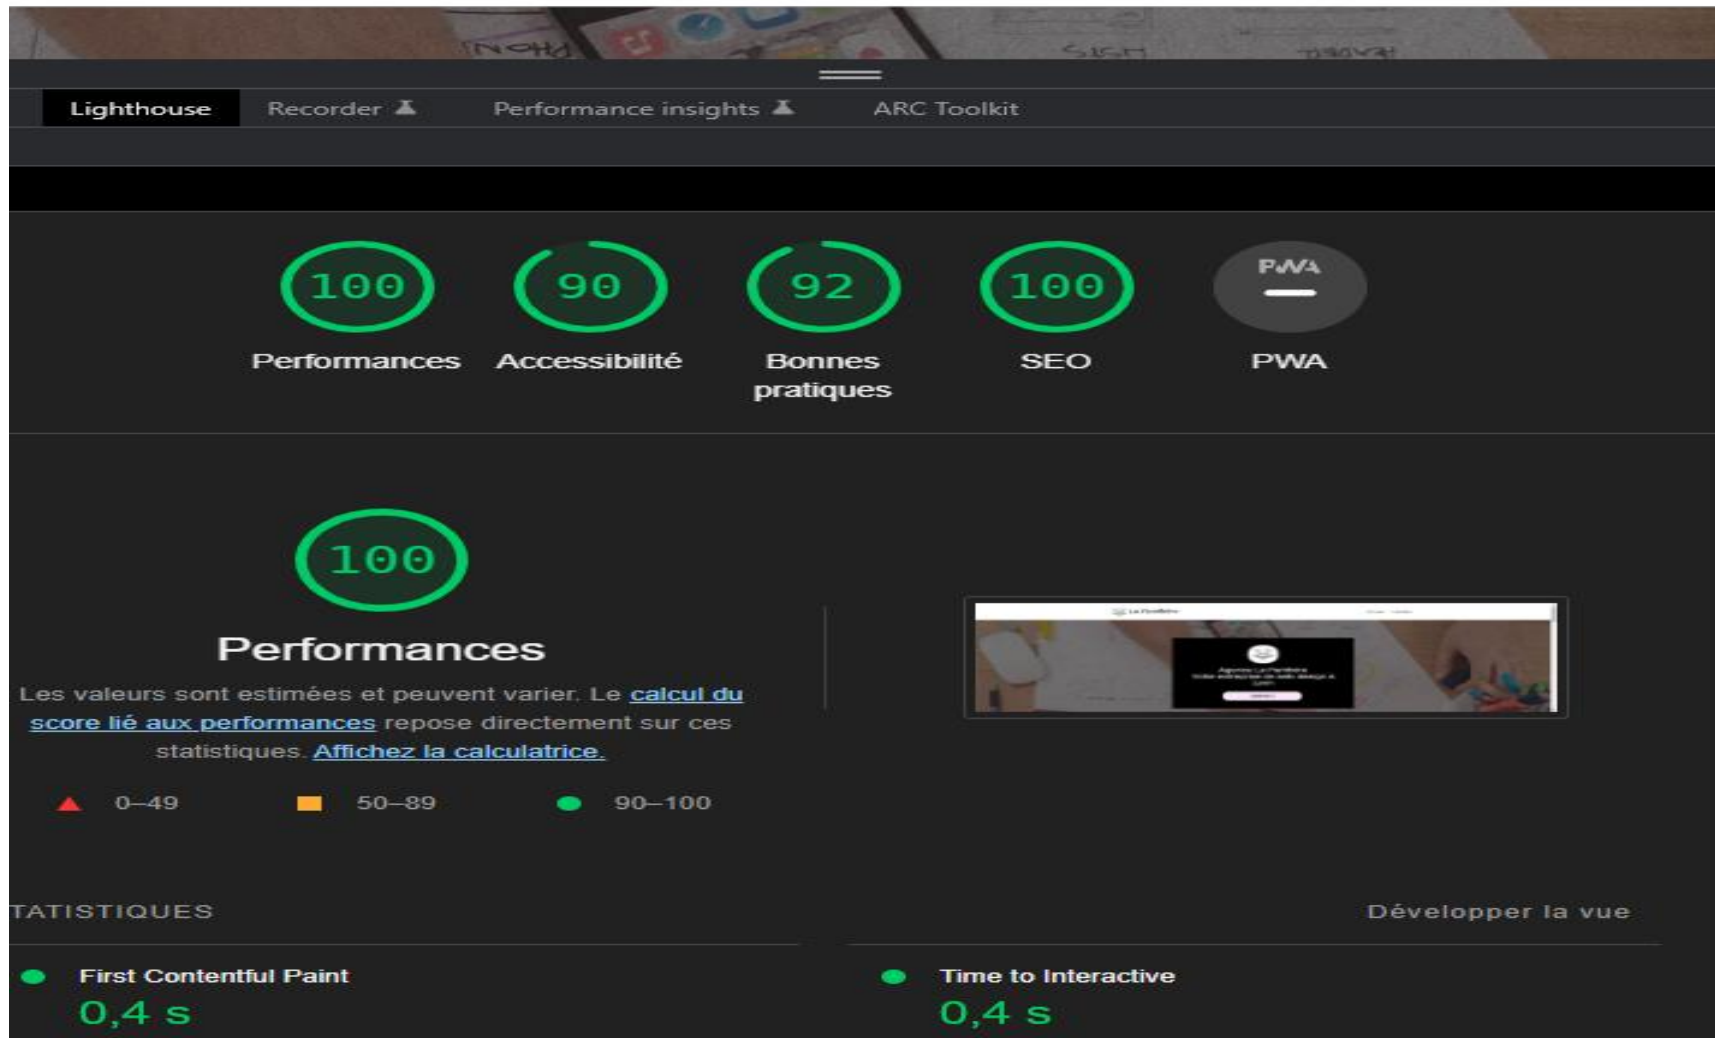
Lighthouse Recorder Performance insights ARC Toolkit

100
Performances

90
Accessibilité

92
Bonnes pratiques

100
SEO

PWA
—
PWA

100
Performances

Les valeurs sont estimées et peuvent varier. Le calcul du score lié aux performances repose directement sur ces statistiques. Affichez la calculatrice.

0–49 50–89 90–100

TATISTIQUES

Développer la vue

First Contentful Paint
0,4 s

Time to Interactive
0,4 s